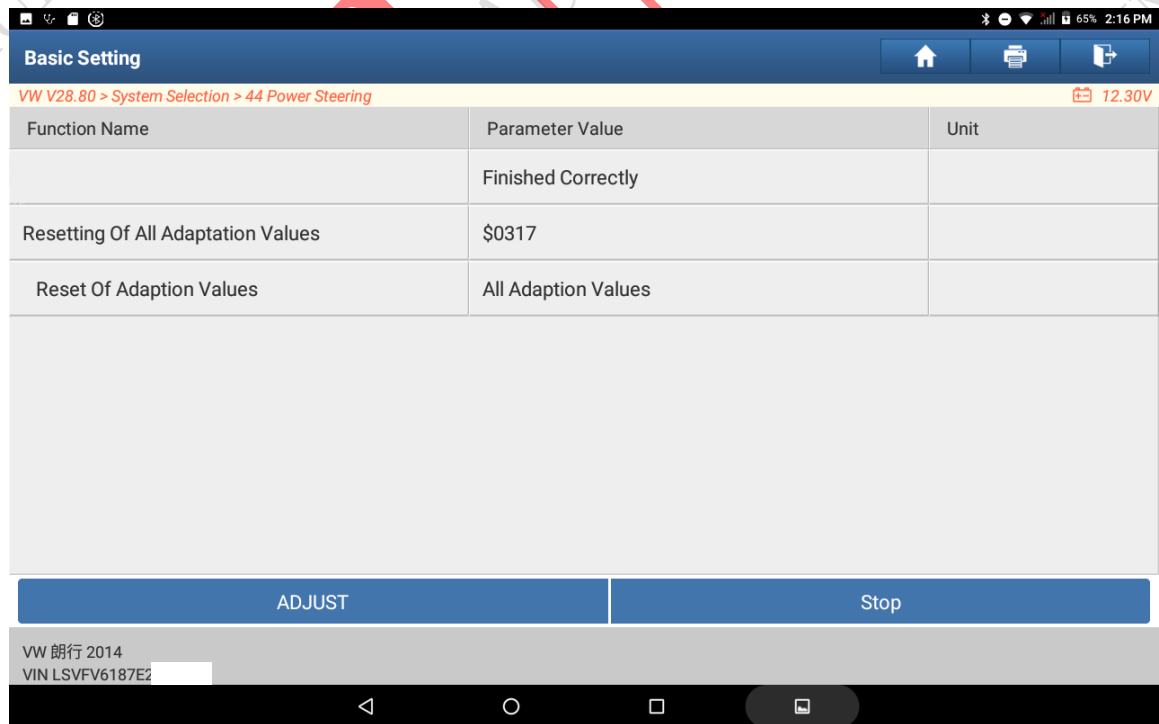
65% 2:16 PM

Basic Setting

VW V28.80 > System Selection > 44 Power Steering

12.30V

| Function Name | Parameter Value | Unit |
|---|---|---|
| | Finished Correctly | |
| Resetting Of All Adaptation Values | $0317 | |
| Reset Of Adaption Values | All Adaption Values | |

ADJUST

Stop

VW 朗行 2014
VIN LSVFV6187E2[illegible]